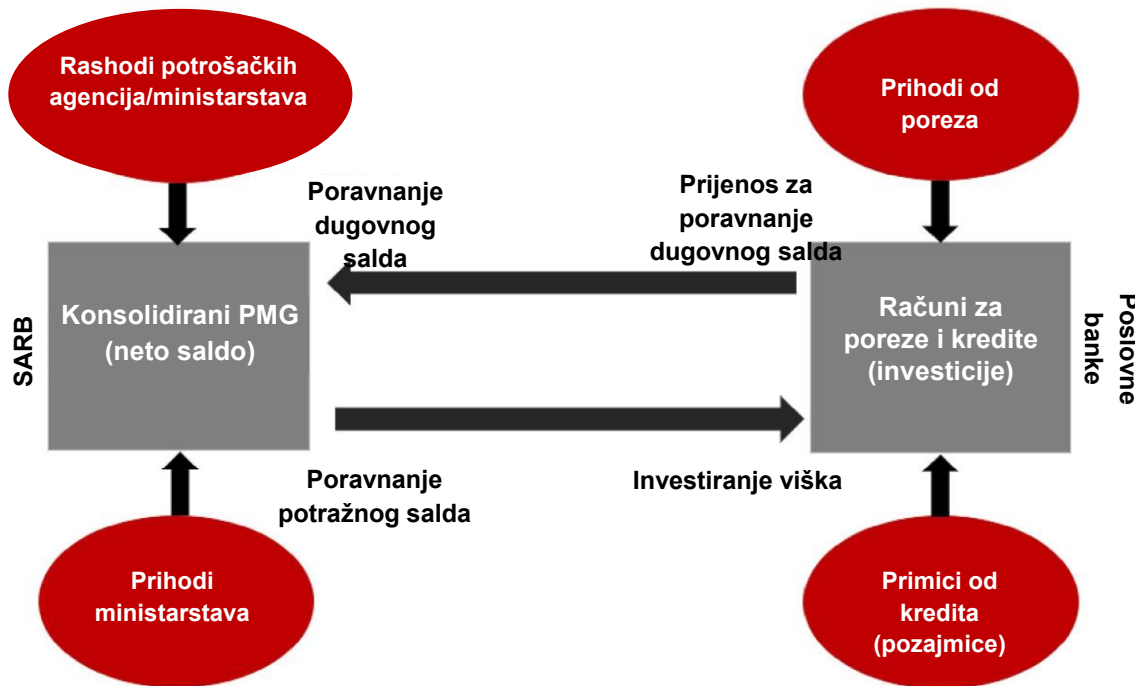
Rashodi potrošačkih agencija/ministarstava

Prihodi od poreza

Poravnanje dugovnog salda

Prijenos za poravnanje dugovnog salda

SARB

Konsolidirani PMG (neto saldo)

Računi za poreze i kredite (investicije)

Poslovne banke

Poravnanje potražnog salda

Investiranje viška

Prihodi ministarstava

Primici od kredita (pozajmice)